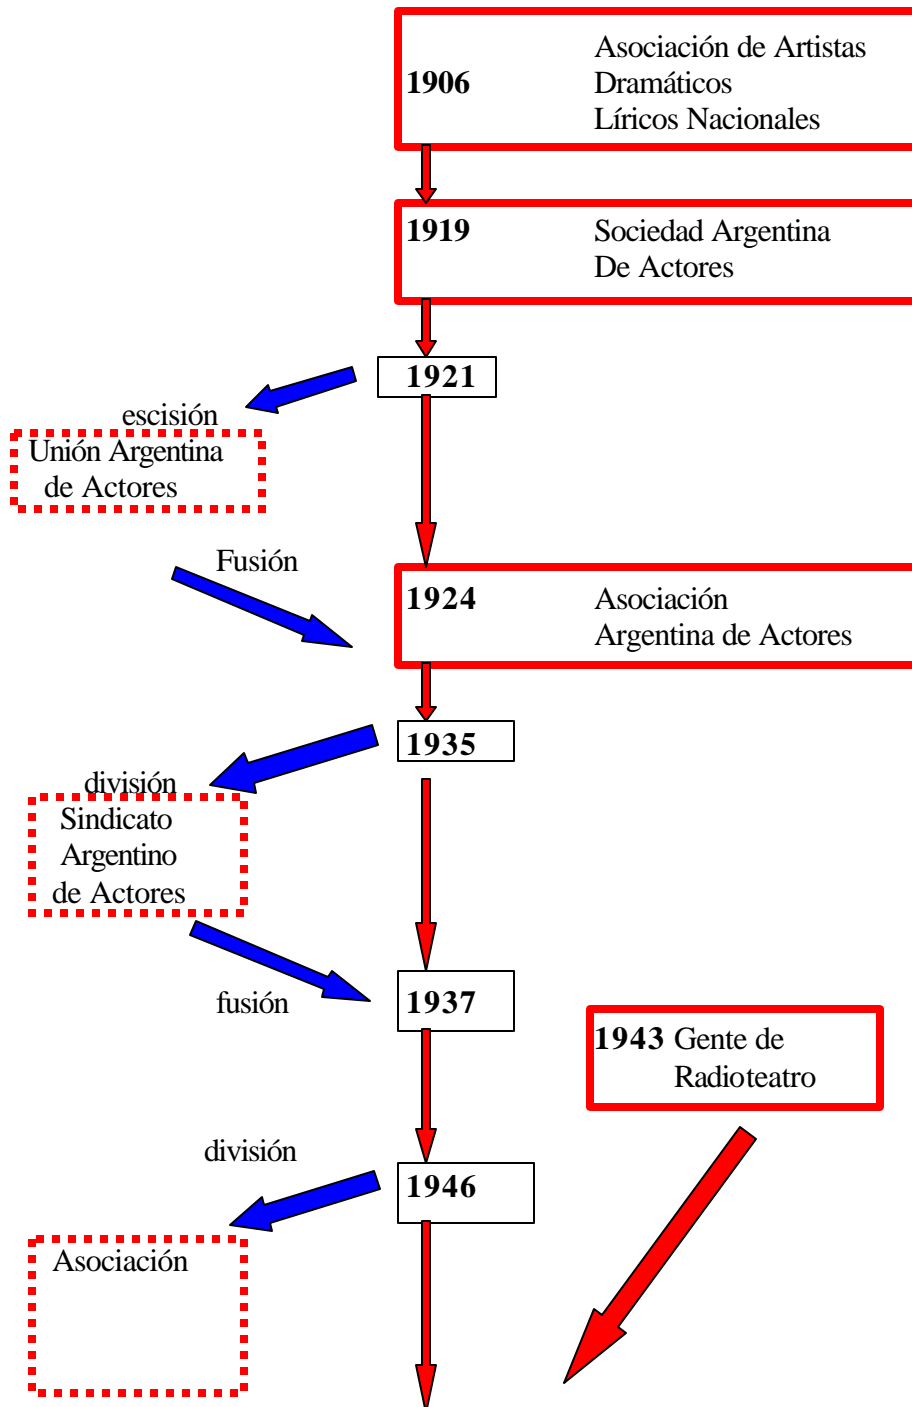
1906 Asociación de Artistas Dramáticos Líricos Nacionales

1919 Sociedad Argentina De Actores

1921

escisión

Unión Argentina de Actores

Fusión

1924 Asociación Argentina de Actores

1935

división

Sindicato Argentino de Actores

fusión

1937

1943 Gente de Radioteatro

división

1946

Asociación